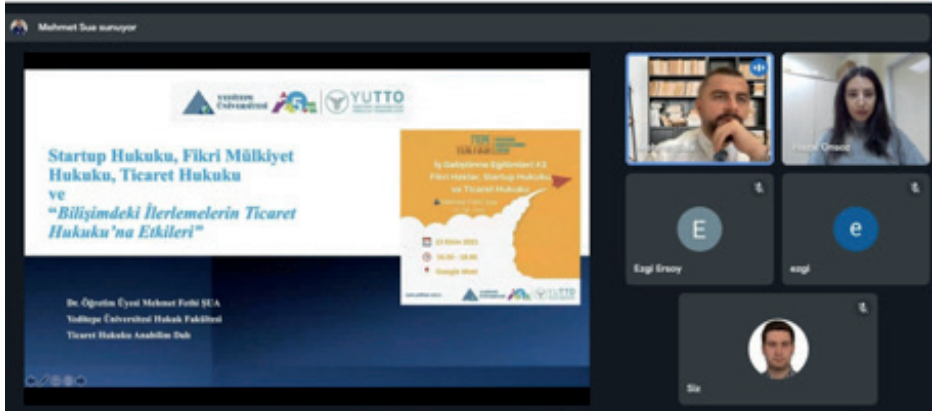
Mehmet Sua sunuyor

YUTTO

Startup Hukuku, Fikri Mülkiyet Hukuku, Ticaret Hukuku ve "Bilişimdeki İlerlemelerin Ticaret Hukuku'na Etkileri"

İş Geliştirme Eğitimleri #3 Fikri Haklar, Startup Hukuku ve Ticaret Hukuku

22 Ekim 2021

Google Meet

YUTTO

Dr. Öğretim Üyesi Mehmet Fethi ŞUA
Yeditepe Üniversitesi Hukuk Fakültesi
Ticaret Hukuku Anabilim Dalı

E
Ezgi Ersoy

e
ezgi

Siz